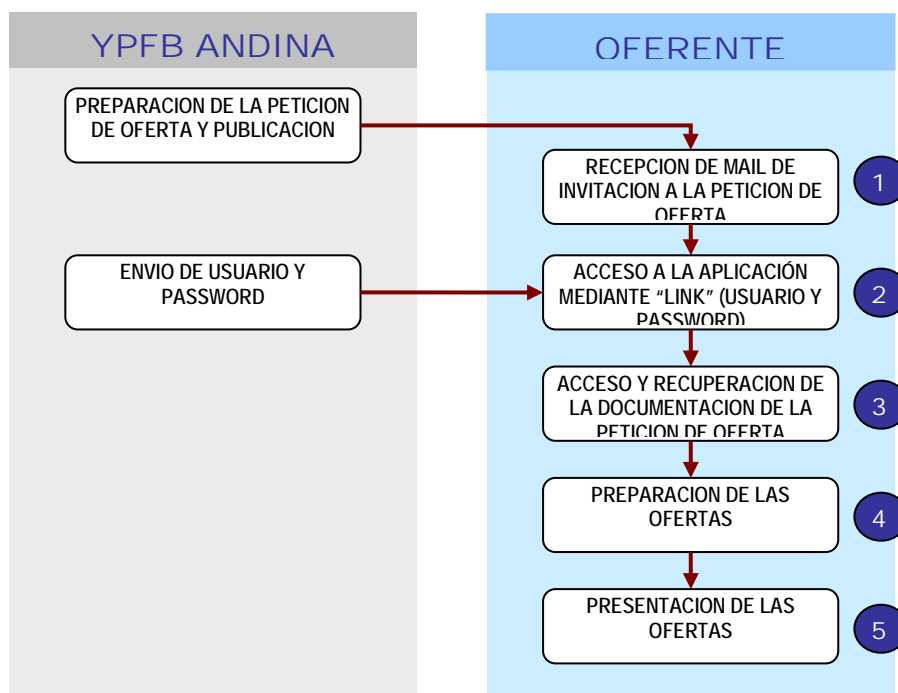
YPFB ANDINA

OFERENTE

PREPARACION DE LA PETICION DE OFERTA Y PUBLICACION

RECEPCION DE MAIL DE INVITACION A LA PETICION DE OFERTA

1

ENVIO DE USUARIO Y PASSWORD

ACCESO A LA APLICACIÓN MEDIANTE “LINK” (USUARIO Y PASSWORD)

2

ACCESO Y RECUPERACION DE LA DOCUMENTACION DE LA PETICION DE OFERTA

3

PREPARACION DE LAS OFERTAS

4

PRESENTACION DE LAS OFERTAS

5